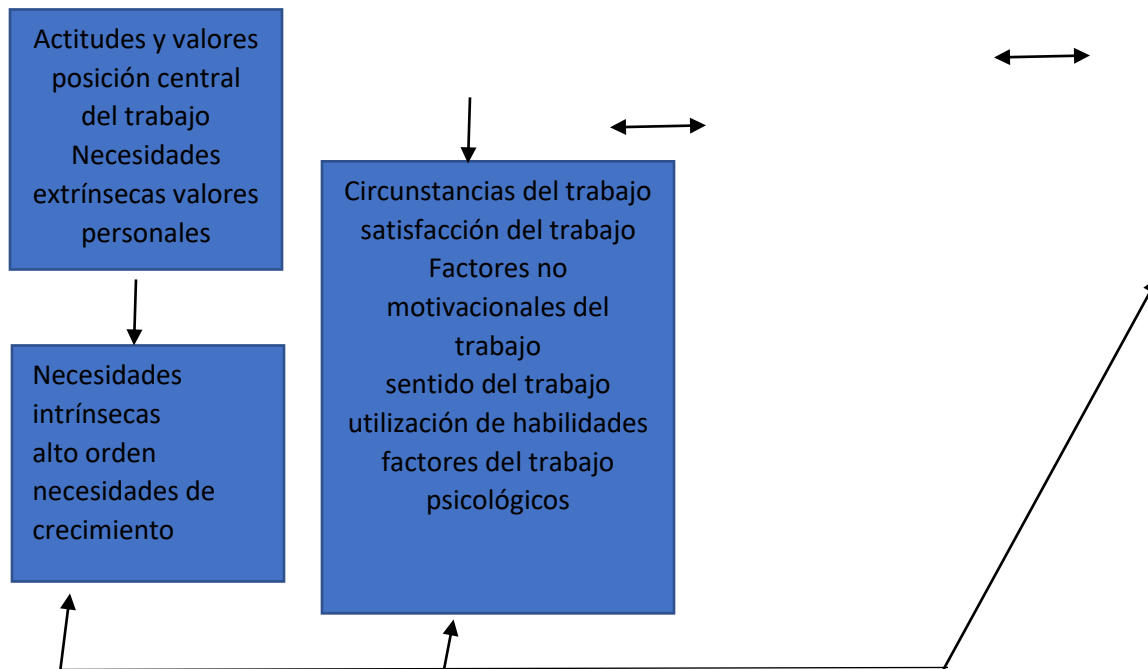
Actitudes y valores posición central del trabajo Necesidades extrínsecas valores personales

Necesidades intrínsecas alto orden necesidades de crecimiento

Circunstancias del trabajo satisfacción del trabajo Factores no motivacionales del trabajo sentido del trabajo utilización de habilidades factores del trabajo psicológicos